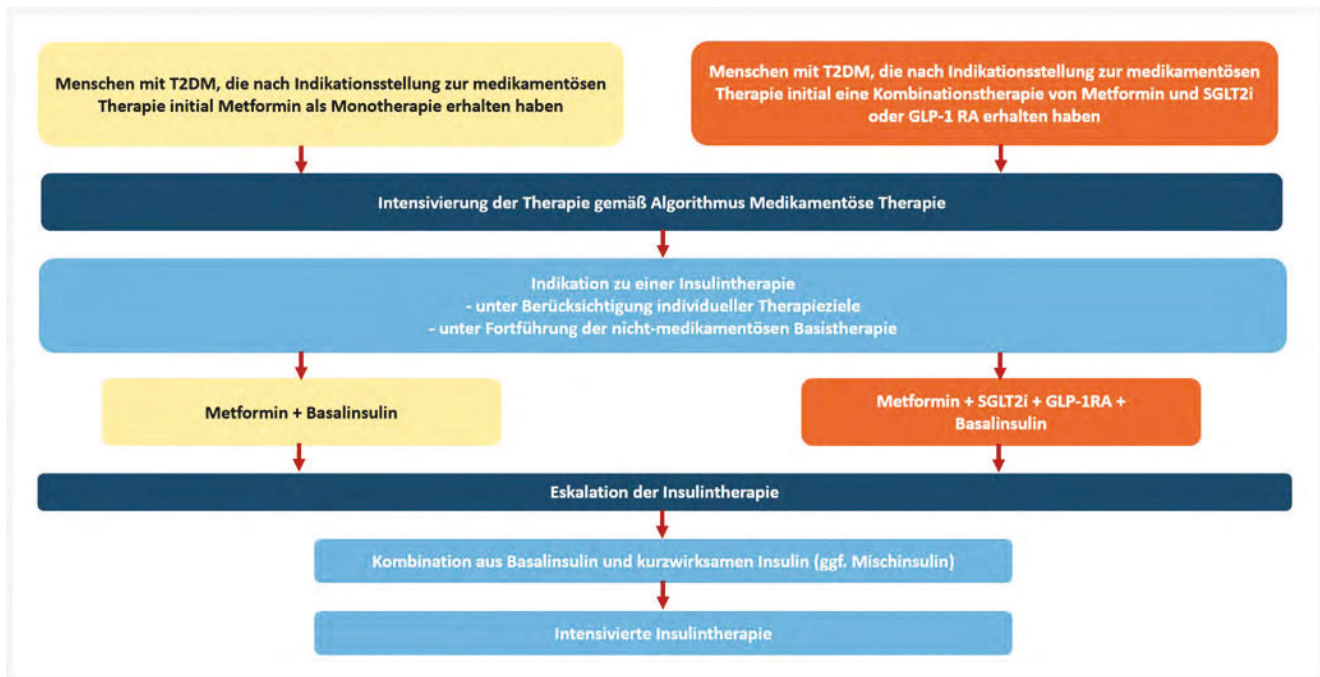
Menschen mit T2DM, die nach Indikationsstellung zur medikamentösen Therapie initial Metformin als Monotherapie erhalten haben

Menschen mit T2DM, die nach Indikationsstellung zur medikamentösen Therapie initial eine Kombinationstherapie von Metformin und SGLT2i oder GLP-1 RA erhalten haben

Intensivierung der Therapie gemäß Algorithmus Medikamentöse Therapie

Indikation zu einer Insulintherapie
- unter Berücksichtigung individueller Therapieziele
- unter Fortführung der nicht-medikamentösen Basistherapie

Metformin + Basalinsulin

Metformin + SGLT2i + GLP-1RA + Basalinsulin

Eskalation der Insulintherapie

Kombination aus Basalinsulin und kurzwirksamen Insulin (ggf. Mischinsulin)

Intensivierte Insulintherapie